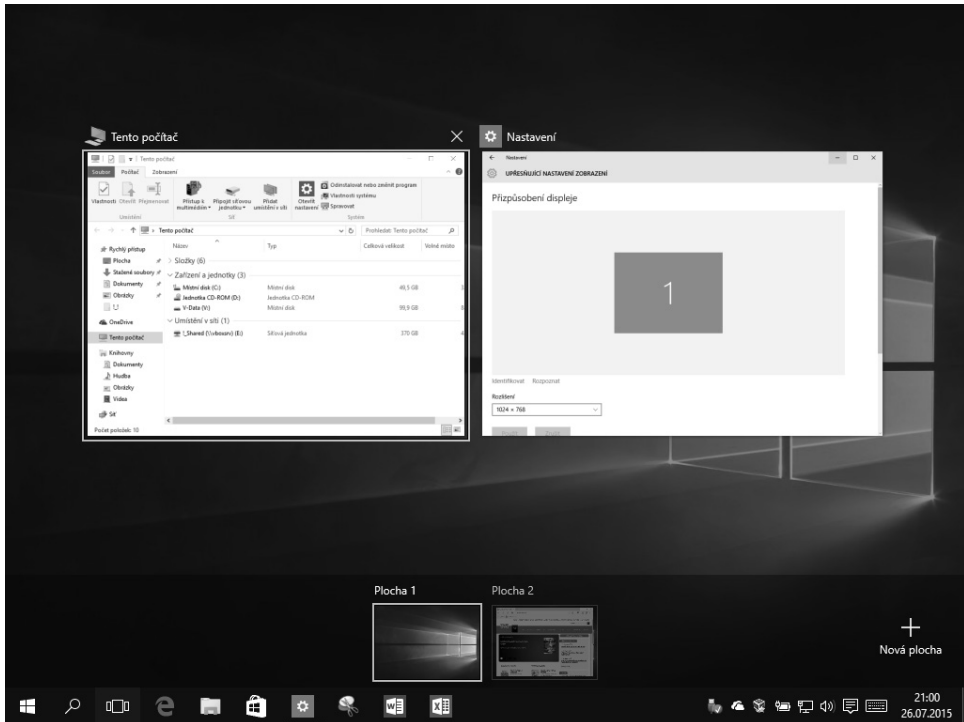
Tento počítač

Nastavení

Tento počítač

Soubor Počítač Zobrazení

Vlastnosti Otevřít Přejmenovat

Umístění

Přístup k multimédiím Připojit síťovou jednotku Přidat umístění v síti

Síť

Otevřít nastavení

Odinstalovat nebo změnit program

Vlastnosti systému

Spravovat

Systém

Tento počítač

Prohledat: Tento počítač

Rychlý přístup

Plocha

Stažené soubory

Dokumenty

Obrázky

OneDrive

Tento počítač

Knihovny

Dokumenty

Hudba

Obrázky

Videa

Síť

Počet položek: 10

| Název | Typ | Celková velikost | Volné místo |
|---|---|---|---|
| Složky (6) | | | |
| Zařízení a jednotky (3) | | | |
| Místní disk (C:) | Místní disk | 49,5 GB | |
| Jednotka CD-ROM (D:) | Jednotka CD-ROM | | |
| V-Data (V:) | Místní disk | 99,9 GB | |
| Umístění v síti (1) | | | |
| Shared (\\vboxsrv) (E:) | Síťová jednotka | 370 GB | |

Nastavení

UPŘESŇUJÍCÍ NASTAVENÍ ZOBRAZENÍ

Přizpůsobení displeje

1

Identifikovat Rozpoznat

Rozlišení

1024 × 768

Plocha 1

Plocha 2

Nová plocha

21:00
26.07.2015